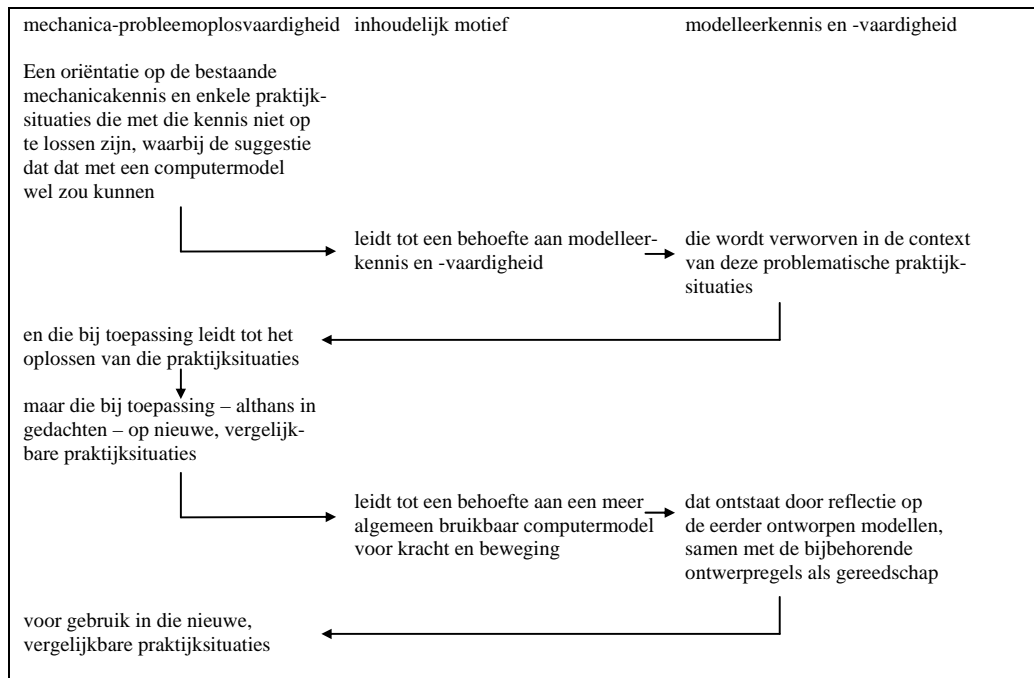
mechanica-probleemoplosvaardigheid

inhoudelijk motief

modelleerkennis en -vaardigheid

Een oriëntatie op de bestaande mechanicakennis en enkele praktijksituaties die met die kennis niet op te lossen zijn, waarbij de suggestie dat dat met een computermodel wel zou kunnen

leidt tot een behoefte aan modelleerkennis en -vaardigheid

die wordt verworven in de context van deze problematische praktijksituaties

en die bij toepassing leidt tot het oplossen van die praktijksituaties

maar die bij toepassing – althans in gedachten – op nieuwe, vergelijkbare praktijksituaties

leidt tot een behoefte aan een meer algemeen bruikbaar computermodel voor kracht en beweging

dat ontstaat door reflectie op de eerder ontworpen modellen, samen met de bijbehorende ontwerpregels als gereedschap

voor gebruik in die nieuwe, vergelijkbare praktijksituaties